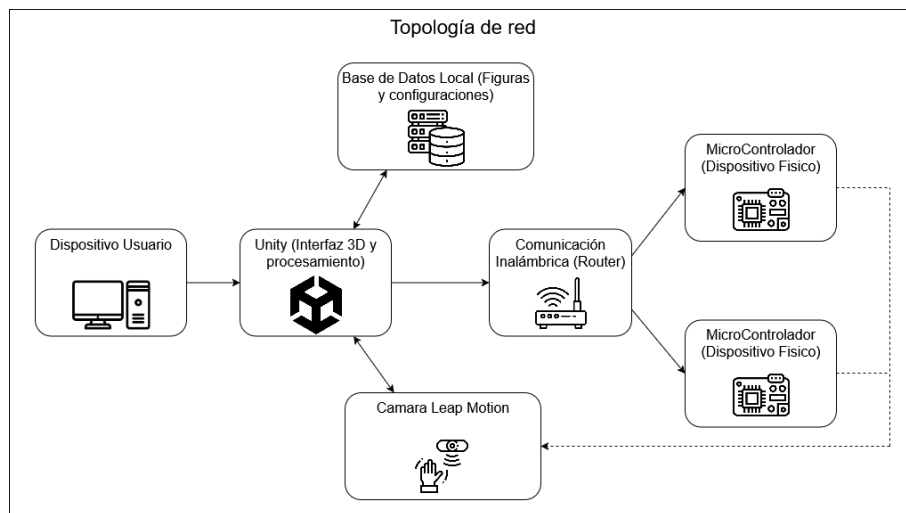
Topología de red

Base de Datos Local (Figuras y configuraciones)

Dispositivo Usuario

Unity (Interfaz 3D y procesamiento)

Comunicación Inalámbrica (Router)

MicroControlador (Dispositivo Fisico)

MicroControlador (Dispositivo Fisico)

Camara Leap Motion